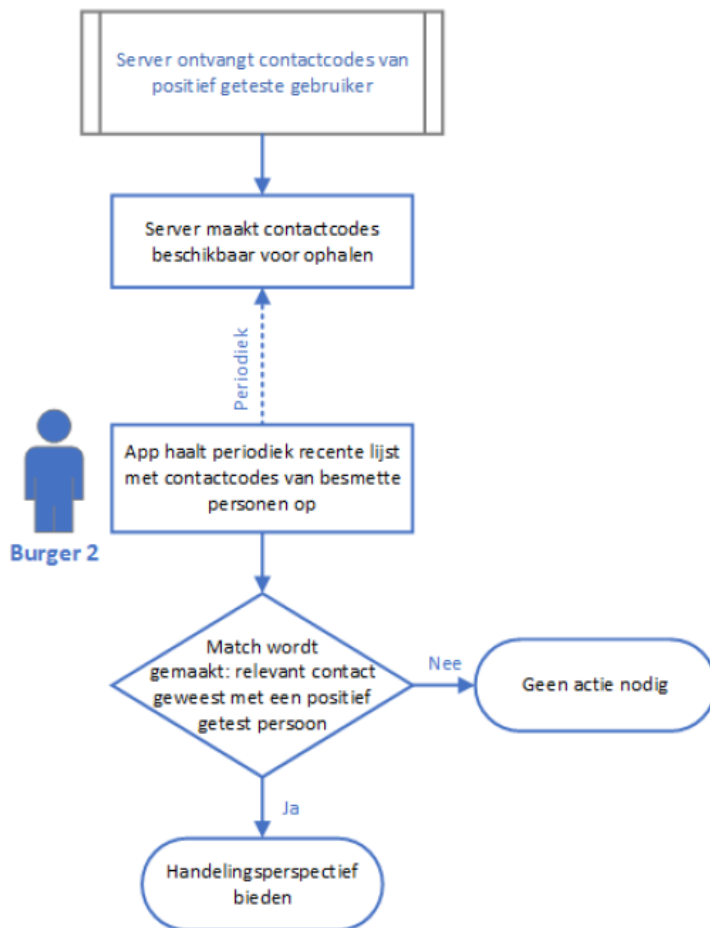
Server ontvangt contactcodes van positief geteste gebruiker

Server maakt contactcodes beschikbaar voor ophalen

Periodiek

App haalt periodiek recente lijst met contactcodes van besmette personen op

Burger 2

Match wordt gemaakt: relevant contact geweest met een positief getest persoon

Nee

Geen actie nodig

Ja

Handelingsperspectief bieden